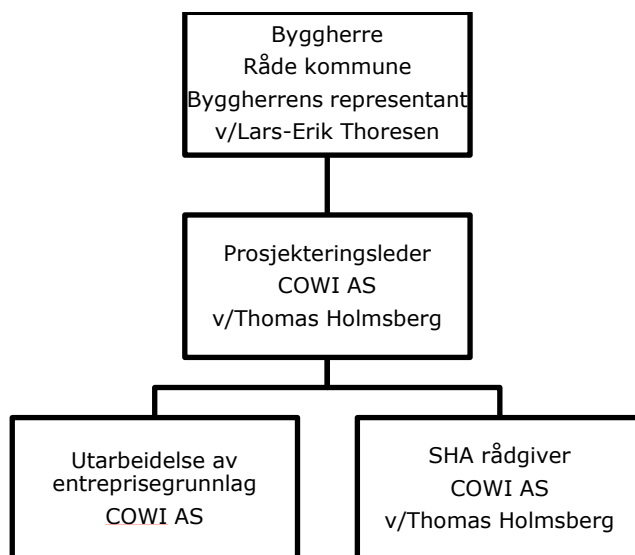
Byggherre
Råde kommune
Byggherrens representant
v/Lars-Erik Thoresen

Prosjekteringsleder
COWI AS
v/Thomas Holmsberg

Utarbeidelse av entreprisegrunnlag
COWI AS

SHA rådgiver
COWI AS
v/Thomas Holmsberg